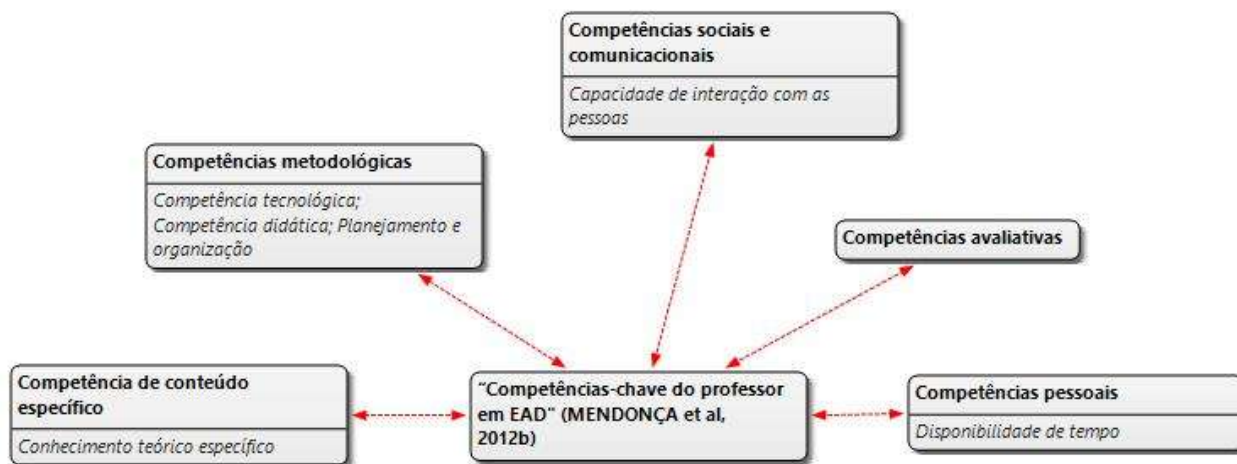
Competências sociais e comunicacionais

Capacidade de interação com as pessoas

Competências metodológicas

Competência tecnológica; Competência didática; Planejamento e organização

Competências avaliativas

Competência de conteúdo específico

Conhecimento teórico específico

"Competências-chave do professor em EAD" (MENDONÇA et al, 2012b)

Competências pessoais

Disponibilidade de tempo